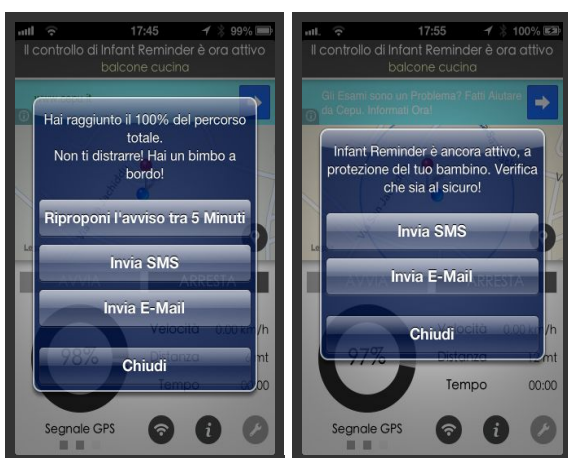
17:45 99%
Il controllo di Infant Reminder è ora attivo
balcone cucina

Hai raggiunto il 100% del percorso totale.
Non ti distrarre! Hai un bimbo a bordo!

Riproponi l'avviso tra 5 Minuti

Invia SMS

Invia E-Mail

Chiudi

98%
Velocità 0.00 km/h
Distanza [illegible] mt
Tempo 00:00
Segnale GPS

17:55 100%
Il controllo di Infant Reminder è ora attivo
balcone cucina

Gli Esami sono un Problema? Fatti Aiutare da Cepu. Informati Ora!

Infant Reminder è ancora attivo, a protezione del tuo bambino. Verifica che sia al sicuro!

Invia SMS

Invia E-Mail

Chiudi

97%
Velocità 0.00 km/h
Distanza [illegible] mt
Tempo 00:00
Segnale GPS